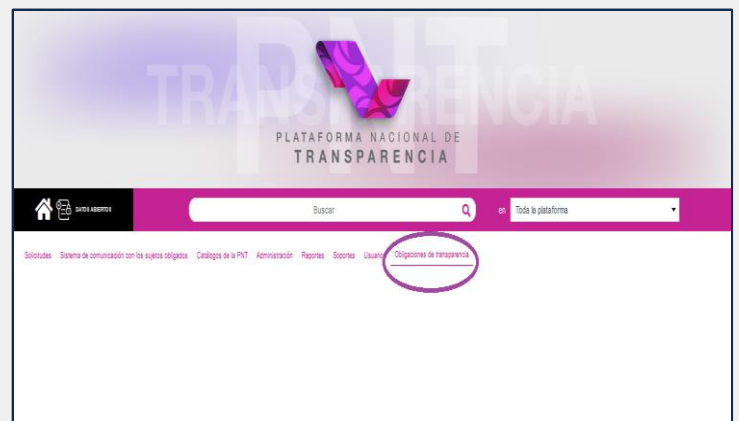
PNT
TRANSPARENCIA

PLATAFORMA NACIONAL DE
TRANSPARENCIA

DATOS ABIERTOS

Buscar

en Toda la plataforma

Solicitudes Sistema de comunicación con los sujetos obligados Catálogos de la PNT Administración Reportes Soportes Usuarios Obligaciones de transparencia